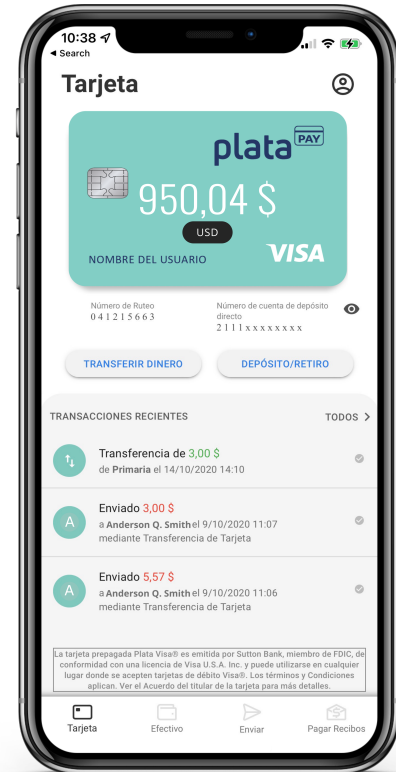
10:38
◂ Search

Tarjeta

plata PAY
950,04 $
USD
NOMBRE DEL USUARIO
VISA

Número de Ruteo
041215663

Número de cuenta de depósito directo
2111xxxxxxxxx

TRANSFERIR DINERO
DEPÓSITO/RETIRO

TRANSACCIONES RECIENTES
TODOS >

Transferencia de 3,00 $
de Primaria el 14/10/2020 14:10

A
Enviado 3,00 $
a Anderson Q. Smith el 9/10/2020 11:07
mediante Transferencia de Tarjeta

A
Enviado 5,57 $
a Anderson Q. Smith el 9/10/2020 11:06
mediante Transferencia de Tarjeta

La tarjeta prepagada Plata Visa® es emitida por Sutton Bank, miembro de FDIC, de conformidad con una licencia de Visa U.S.A. Inc. y puede utilizarse en cualquier lugar donde se acepten tarjetas de débito Visa®. Los términos y Condiciones aplican. Ver el Acuerdo del titular de la tarjeta para más detalles.

Tarjeta
Efectivo
Enviar
Pagar Recibos